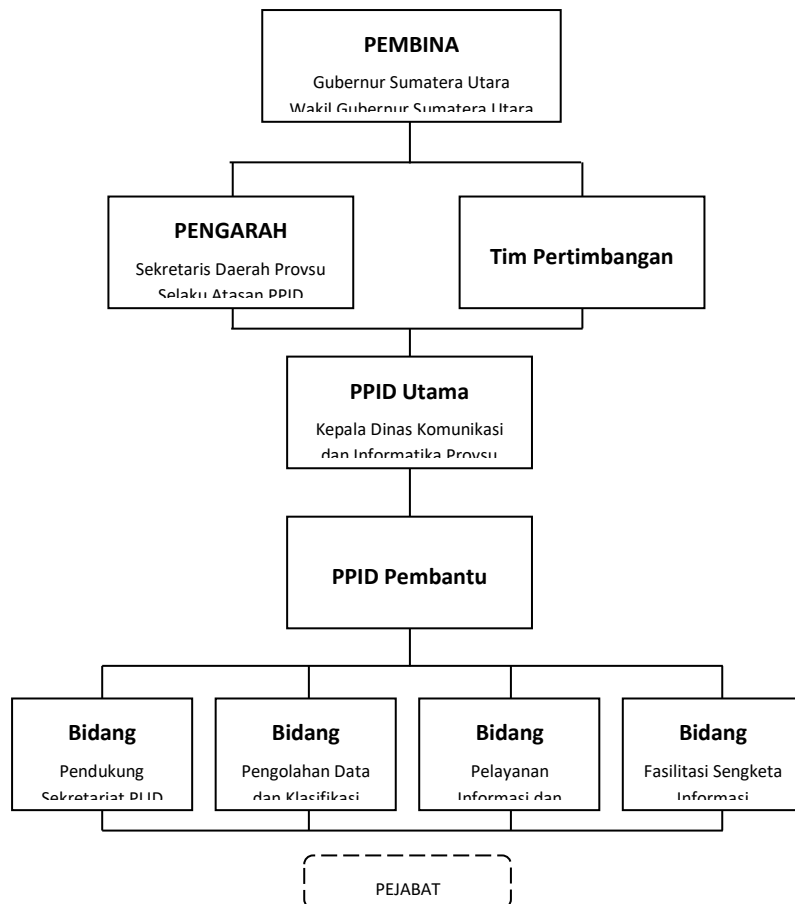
PEMBINA
Gubernur Sumatera Utara
Wakil Gubernur Sumatera Utara

PENGARAH
Sekretaris Daerah Provsu
Selaku Atasan PPID

Tim Pertimbangan

PPID Utama
Kepala Dinas Komunikasi
dan Informatika Provsu

PPID Pembantu

Bidang
Pendukung
Sekretariat PPID

Bidang
Pengolahan Data
dan Klasifikasi

Bidang
Pelayanan
Informasi dan

Bidang
Fasilitasi Sengketa
Informasi

PEJABAT